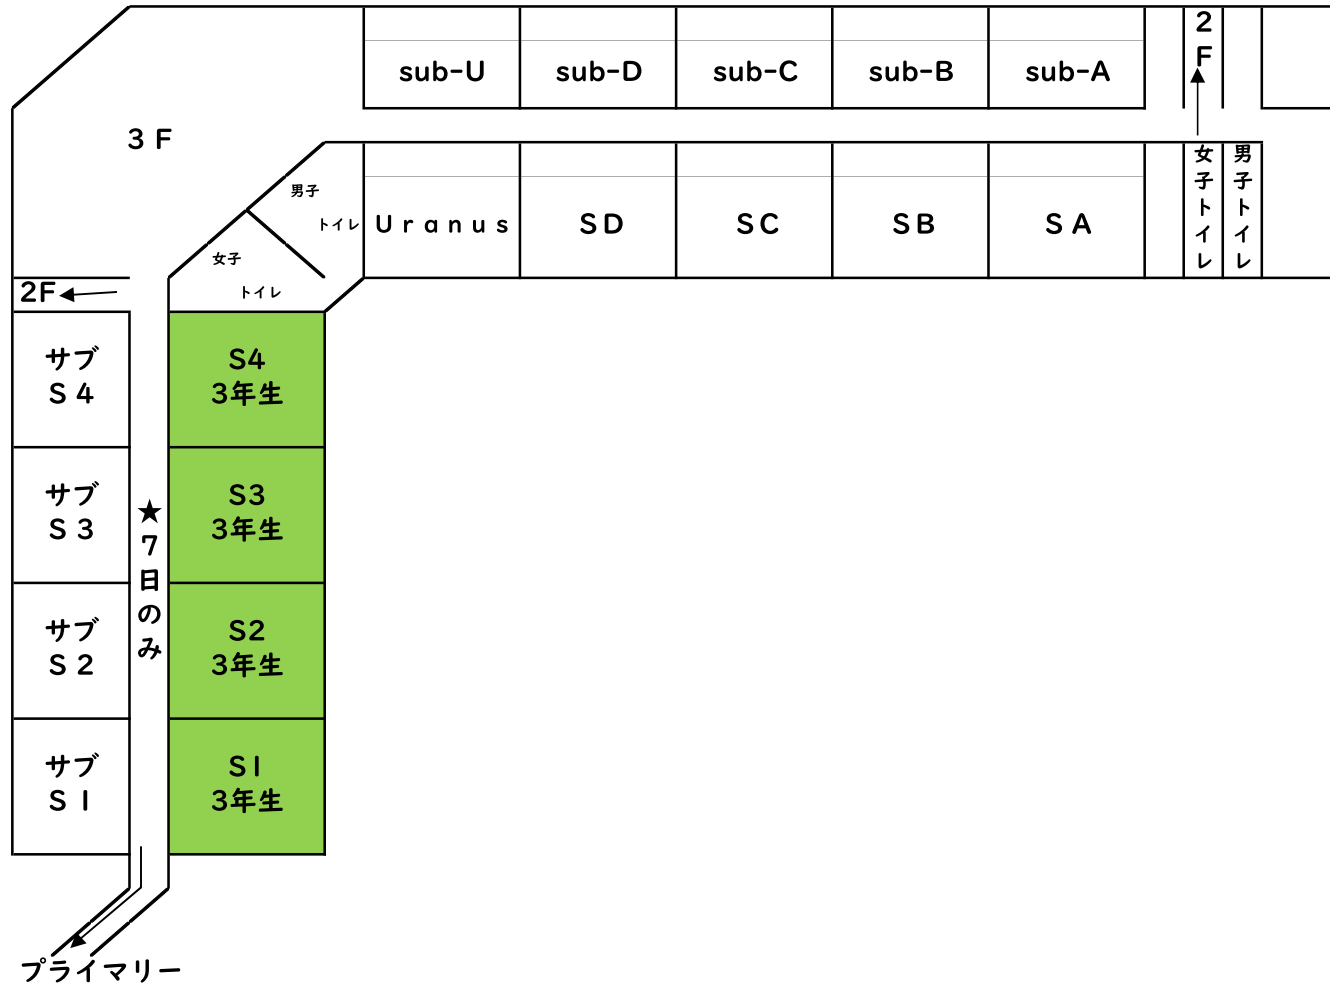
sub-U sub-D sub-C sub-B sub-A

2F

3F

男子 トイレ

女子 トイレ

Uranus

SD

SC

SB

SA

女子トイレ

男子トイレ

2F

サブ S4

S4 3年生

サブ S3

S3 3年生

★7日のみ

サブ S2

S2 3年生

サブ S1

S1 3年生

プライマリー